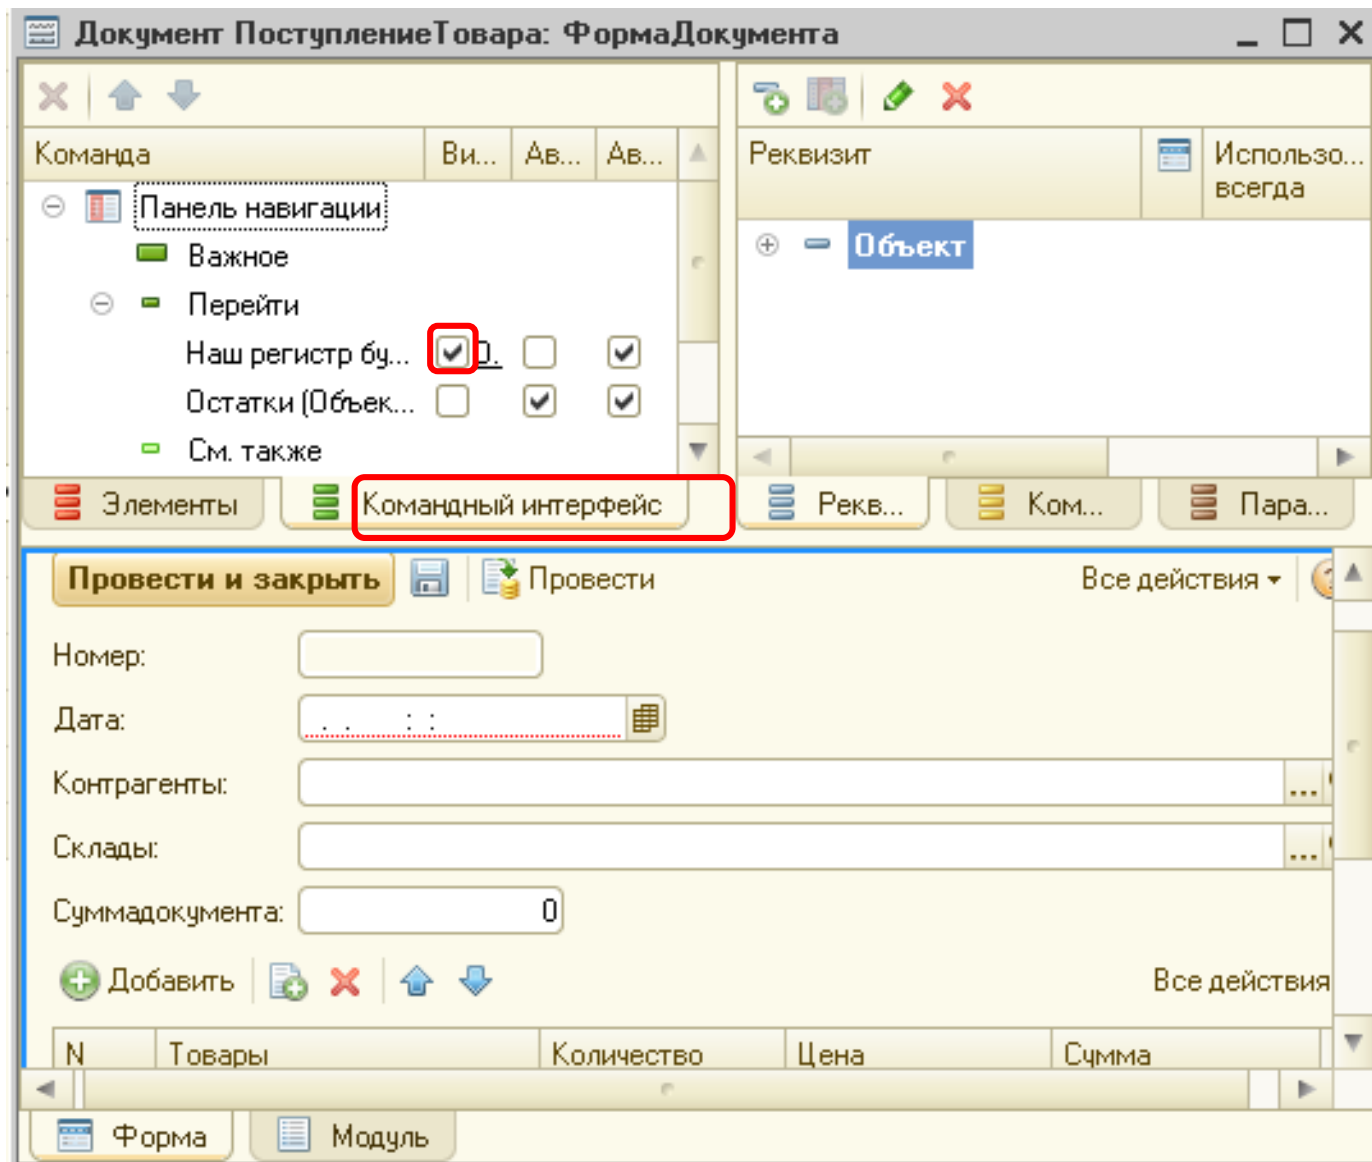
Документ ПоступлениеТовара: ФормаДокумента

| Команда | Ви... | Ав... | Ав... |
|---|---|---|---|
| Панель навигации | | | |
| Важное | | | |
| Перейти | | | |
| Наш регистр бу... | ☑ | ☐ | ☑ |
| Остатки (Объек... | ☐ | ☑ | ☑ |
| См. также | | | |

Реквизит | Использо... всегда
Объект

Элементы | Командный интерфейс | Рекв... | Ком... | Пара...

Провести и закрыть | Провести | Все действия

Номер:
Дата: . . : :
Контрагенты: ...
Склады: ...
Суммадокумента: 0

Добавить | Все действия

| N | Товары | Количество | Цена | Сумма |
|---|---|---|---|---|

Форма | Модуль